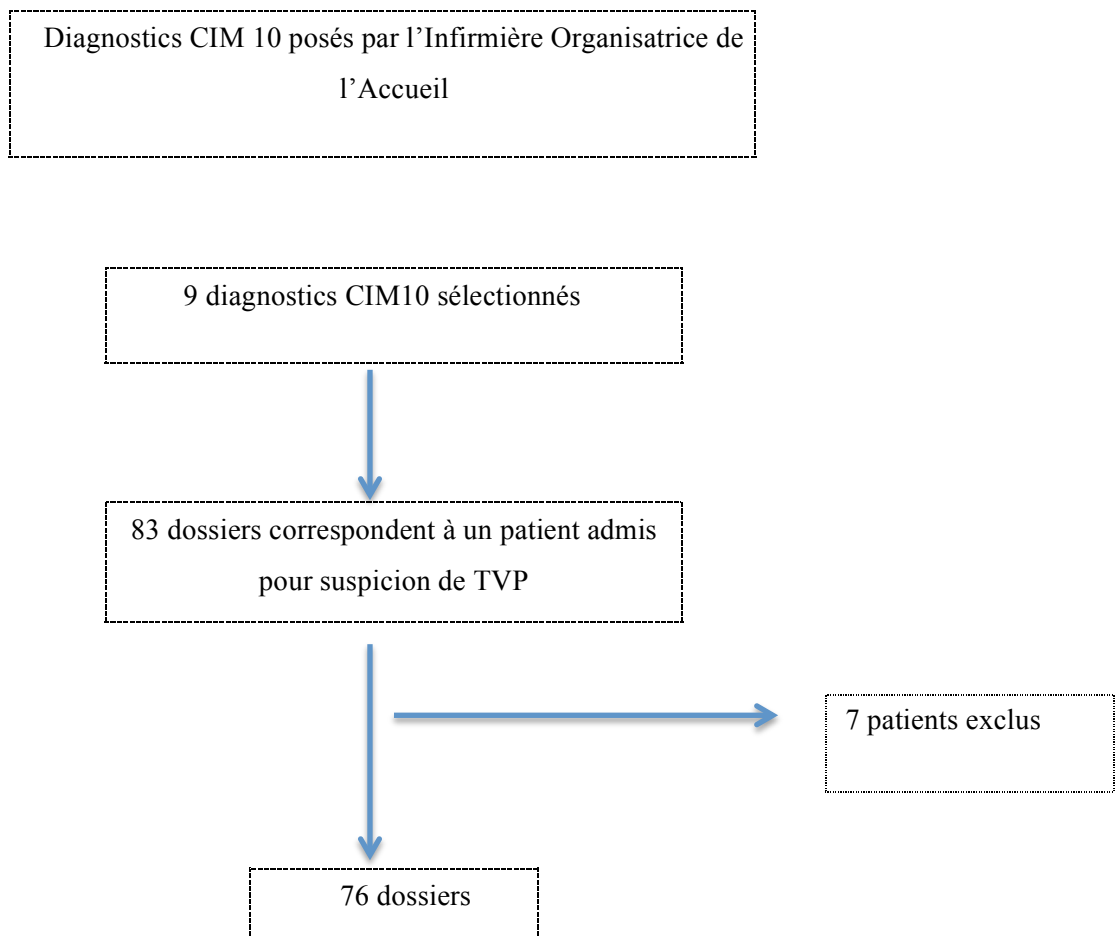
Diagnostics CIM 10 posés par l’Infirmière Organisatrice de l’Accueil

9 diagnostics CIM10 sélectionnés

83 dossiers correspondent à un patient admis pour suspicion de TVP

7 patients exclus

76 dossiers